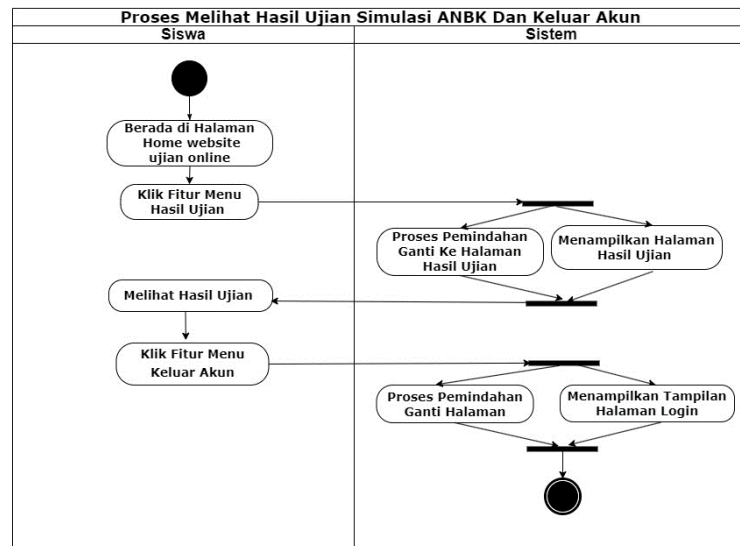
Proses Melihat Hasil Ujian Simulasi ANBK Dan Keluar Akun

Siswa

Sistem

Berada di Halaman Home website ujian online

Klik Fitur Menu Hasil Ujian

Proses Pemindahan Ganti Ke Halaman Hasil Ujian

Menampilkan Halaman Hasil Ujian

Melihat Hasil Ujian

Klik Fitur Menu Keluar Akun

Proses Pemindahan Ganti Halaman

Menampilkan Tampilan Halaman Login